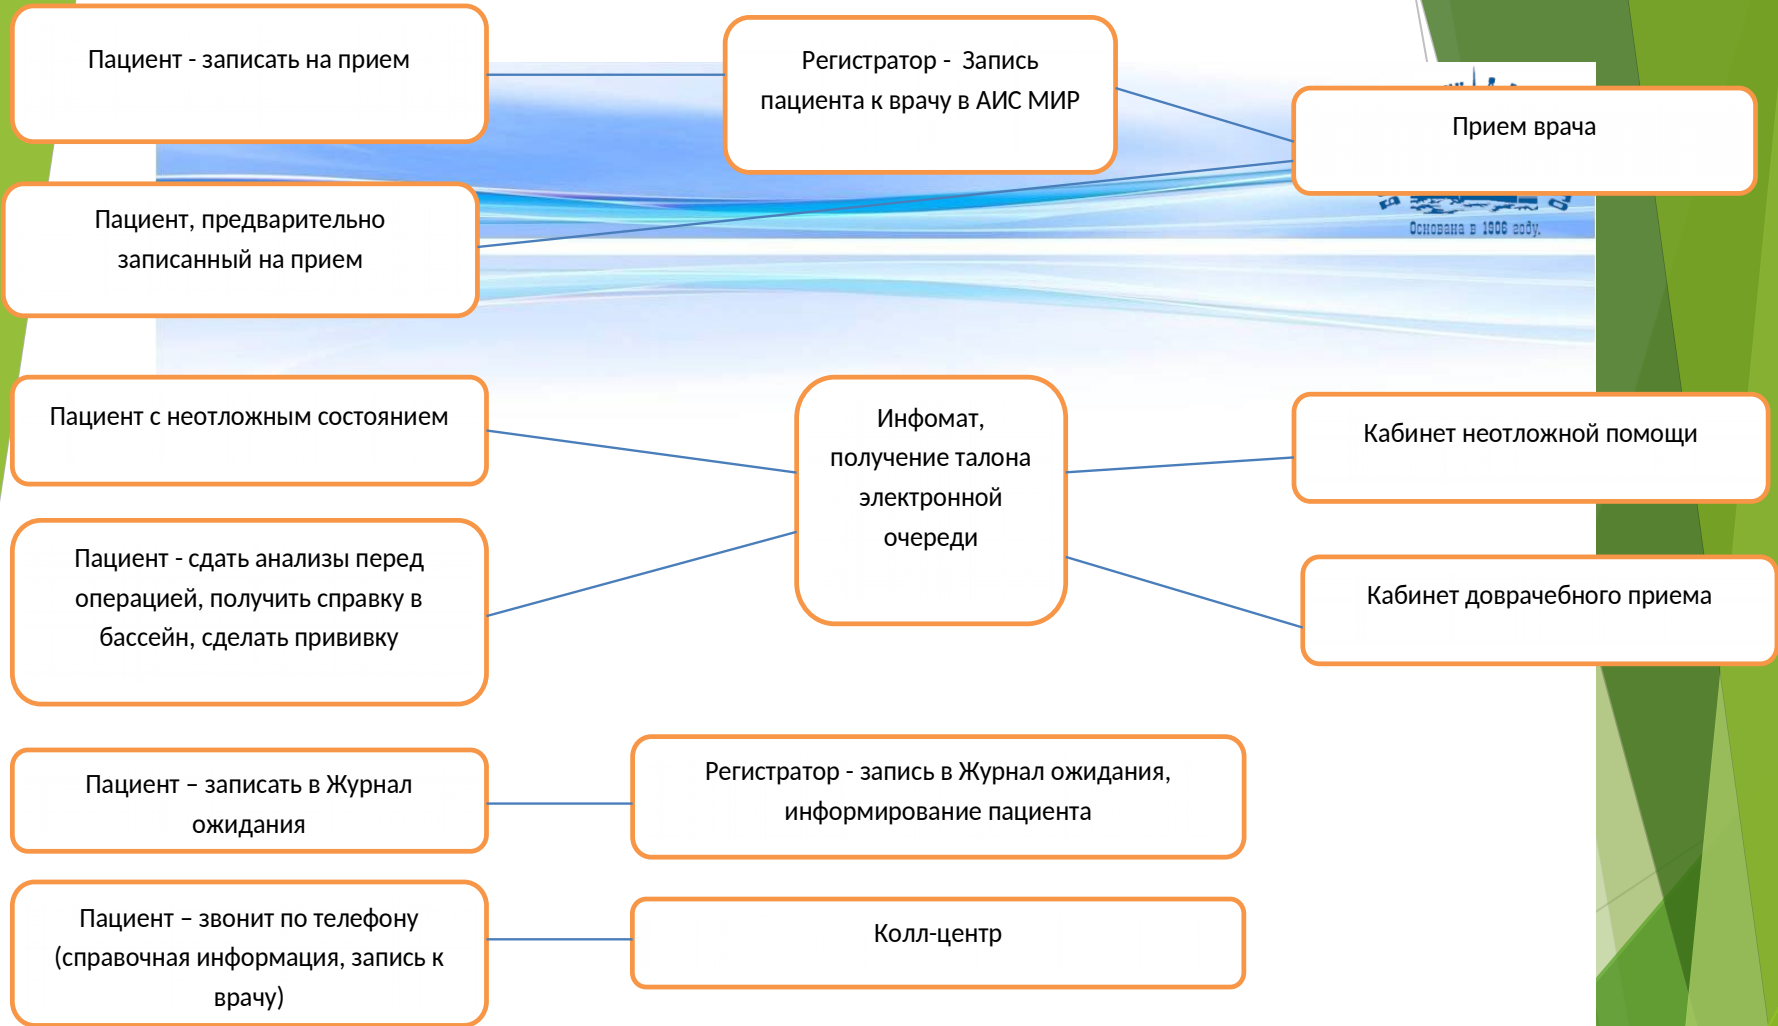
Пациент - записать на прием

Регистратор - Запись пациента к врачу в АИС МИР

Прием врача

Пациент, предварительно записанный на прием

Основана в 1906 году.

Пациент с неотложным состоянием

Инфомат, получение талона электронной очереди

Кабинет неотложной помощи

Пациент - сдать анализы перед операцией, получить справку в бассейн, сделать прививку

Кабинет доврачебного приема

Пациент – записать в Журнал ожидания

Регистратор - запись в Журнал ожидания, информирование пациента

Пациент – звонит по телефону (справочная информация, запись к врачу)

Колл-центр